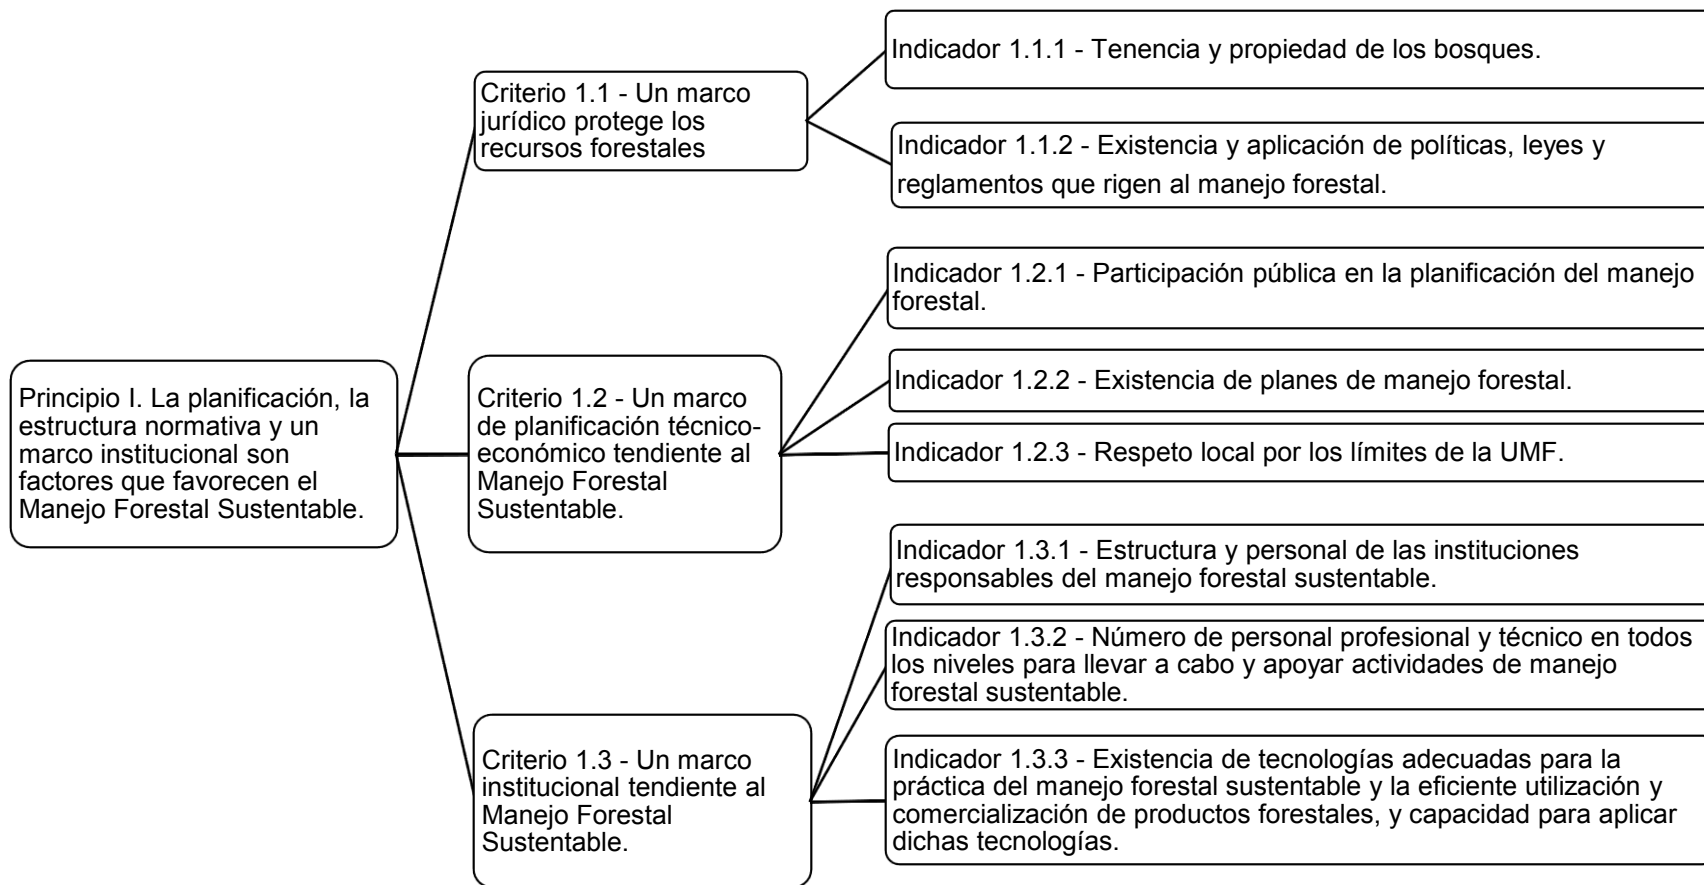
Principio I. La planificación, la estructura normativa y un marco institucional son factores que favorecen el Manejo Forestal Sustentable.

Criterio 1.1 - Un marco jurídico protege los recursos forestales

Indicador 1.1.1 - Tenencia y propiedad de los bosques.

Indicador 1.1.2 - Existencia y aplicación de políticas, leyes y reglamentos que rigen al manejo forestal.

Criterio 1.2 - Un marco de planificación técnico-económico tendiente al Manejo Forestal Sustentable.

Indicador 1.2.1 - Participación pública en la planificación del manejo forestal.

Indicador 1.2.2 - Existencia de planes de manejo forestal.

Indicador 1.2.3 - Respeto local por los límites de la UMF.

Criterio 1.3 - Un marco institucional tendiente al Manejo Forestal Sustentable.

Indicador 1.3.1 - Estructura y personal de las instituciones responsables del manejo forestal sustentable.

Indicador 1.3.2 - Número de personal profesional y técnico en todos los niveles para llevar a cabo y apoyar actividades de manejo forestal sustentable.

Indicador 1.3.3 - Existencia de tecnologías adecuadas para la práctica del manejo forestal sustentable y la eficiente utilización y comercialización de productos forestales, y capacidad para aplicar dichas tecnologías.